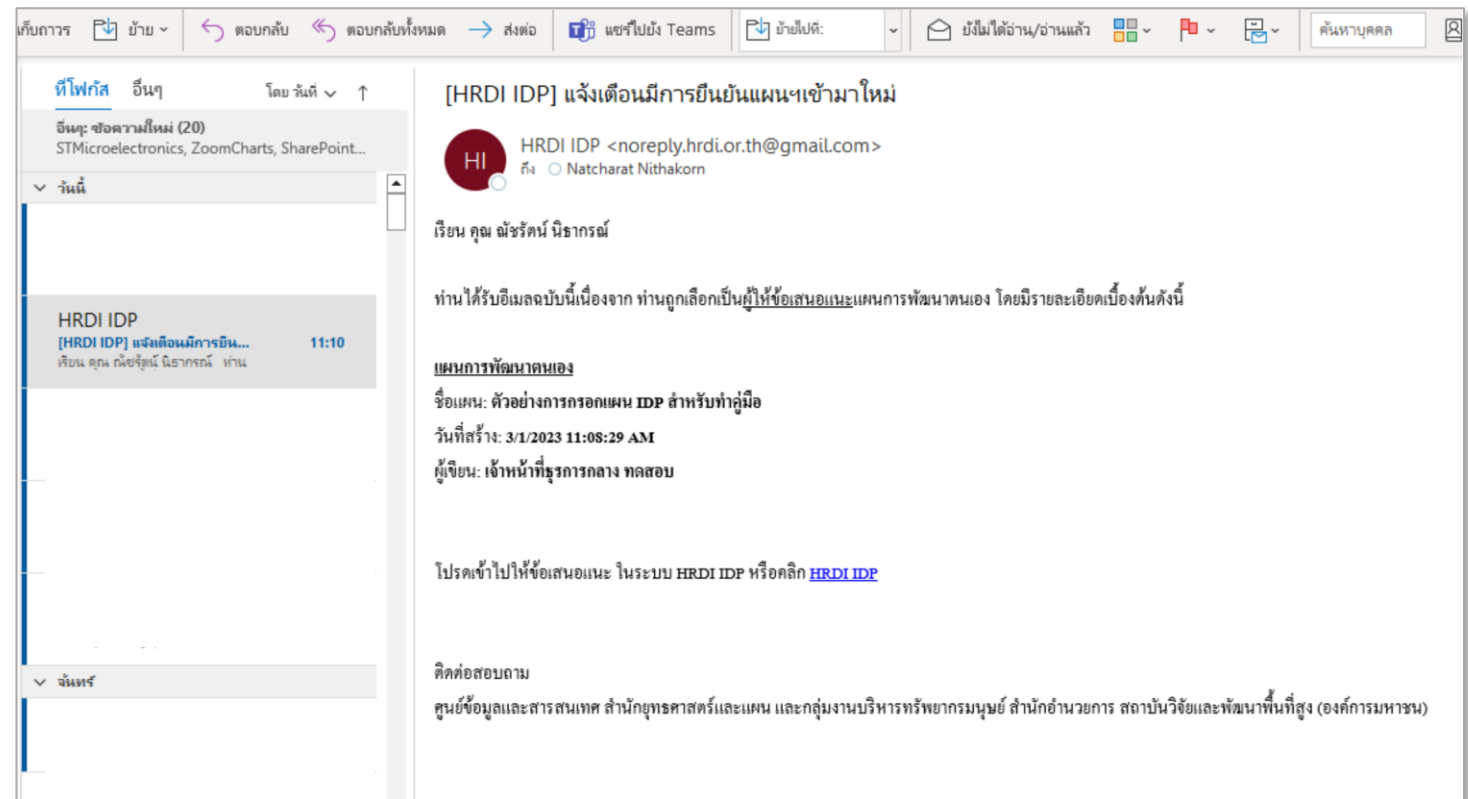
เก็บถาวร ย้าย ตอบกลับ ตอบกลับทั้งหมด ส่งต่อ แชร์ไปยัง Teams ย้ายไปที่: ยังไม่ได้อ่าน/อ่านแล้ว ค้นหาบุคคล

ที่โฟกัส อื่นๆ โดย วันที่ ↑

อื่นๆ: ข้อความใหม่ (20)
STMicroelectronics, ZoomCharts, SharePoint...

วันนี้

HRDI IDP
[HRDI IDP] แจ้งเตือนมีการยืน... 11:10
เรียน คุณ ณัชรัตน์ นิธากรณ์ ท่าน

จันทร์

[HRDI IDP] แจ้งเตือนมีการยืนยันแผนฯเข้ามาใหม่

HI
HRDI IDP <noreply.hrdi.or.th@gmail.com>
ถึง Natcharat Nithakorn

เรียน คุณ ณัชรัตน์ นิธากรณ์

ท่านได้รับอีเมลฉบับนี้เนื่องจาก ท่านถูกเลือกเป็นผู้ให้ข้อเสนอแนะแผนการพัฒนาตนเอง โดยมีรายละเอียดเบื้องต้นดังนี้

แผนการพัฒนาตนเอง
ชื่อแผน: ตัวอย่างการกรอกแผน IDP สำหรับทำคู่มือ
วันที่สร้าง: 3/1/2023 11:08:29 AM
ผู้เขียน: เจ้าหน้าที่ธุรการกลาง ทดสอบ

โปรดเข้าไปให้ข้อเสนอแนะ ในระบบ HRDI IDP หรือคลิก HRDI IDP

ติดต่อสอบถาม
ศูนย์ข้อมูลและสารสนเทศ สำนักยุทธศาสตร์และแผน และกลุ่มงานบริหารทรัพยากรมนุษย์ สำนักอำนวยการ สถาบันวิจัยและพัฒนาพื้นที่สูง (องค์การมหาชน)